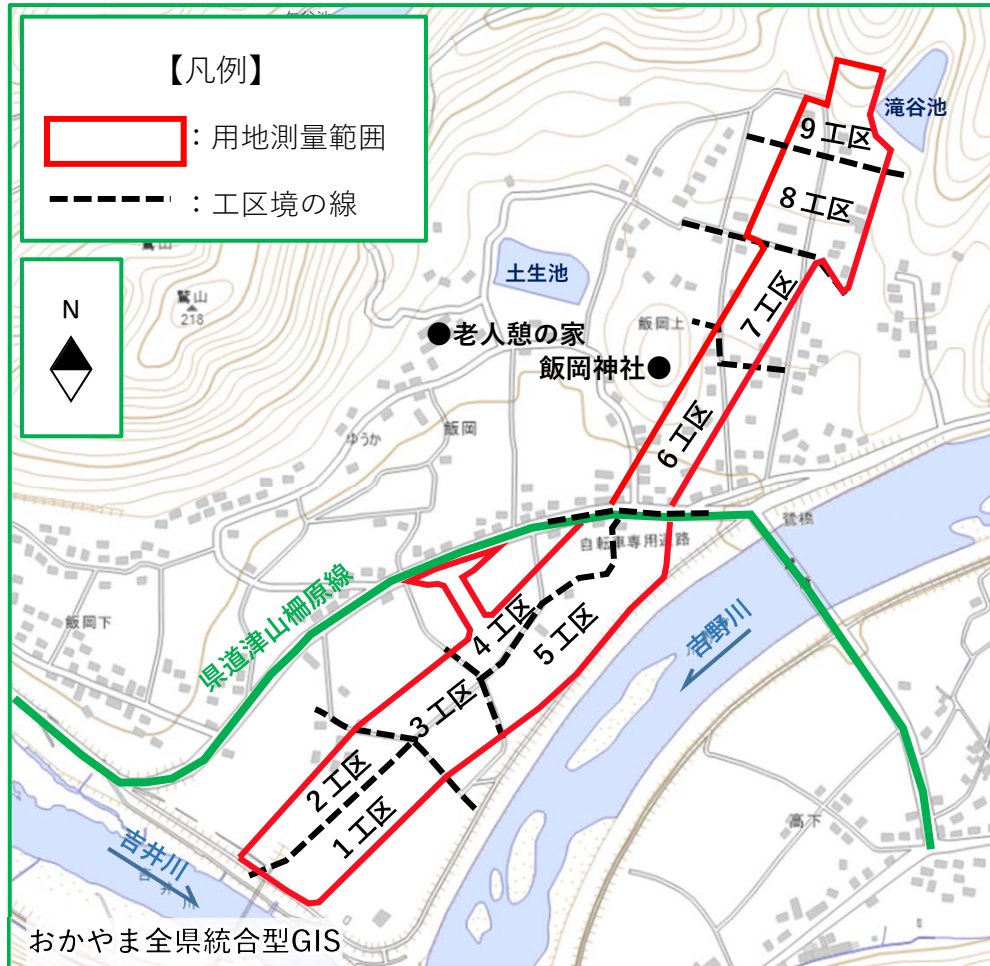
【凡例】

：用地測量範囲

：工区境の線

N

鷲山
218

土生池

滝谷池

●老人憩の家

飯岡上

飯岡神社●

ゆうか

飯岡

9工区

8工区

7工区

6工区

自転車専用道路

4工区

5工区

3工区

2工区

1工区

県道津山柵原線

吉野川

飯岡下

吉井川

高下

おかやま全県統合型GIS